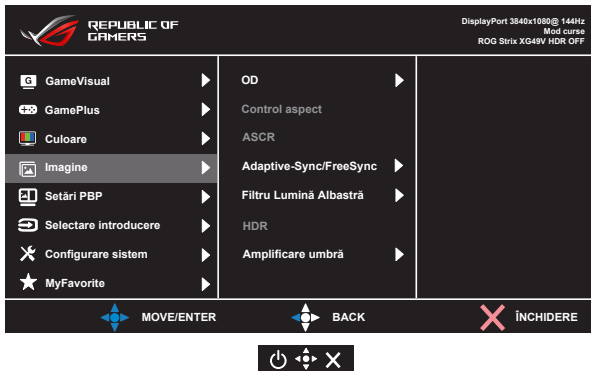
REPUBLIC OF GAMERS

DisplayPort 3840x1080@ 144Hz
Mod curse
ROG Strix XG49V HDR OFF

GameVisual
GamePlus
Culoare
Imagine
Setări PBP
Selectare introducere
Configurare sistem
MyFavorite

OD
Control aspect
ASCR
Adaptive-Sync/FreeSync
Filtru Lumină Albastră
HDR
Amplificare umbră

MOVE/ENTER
BACK
ÎNCHIDERE